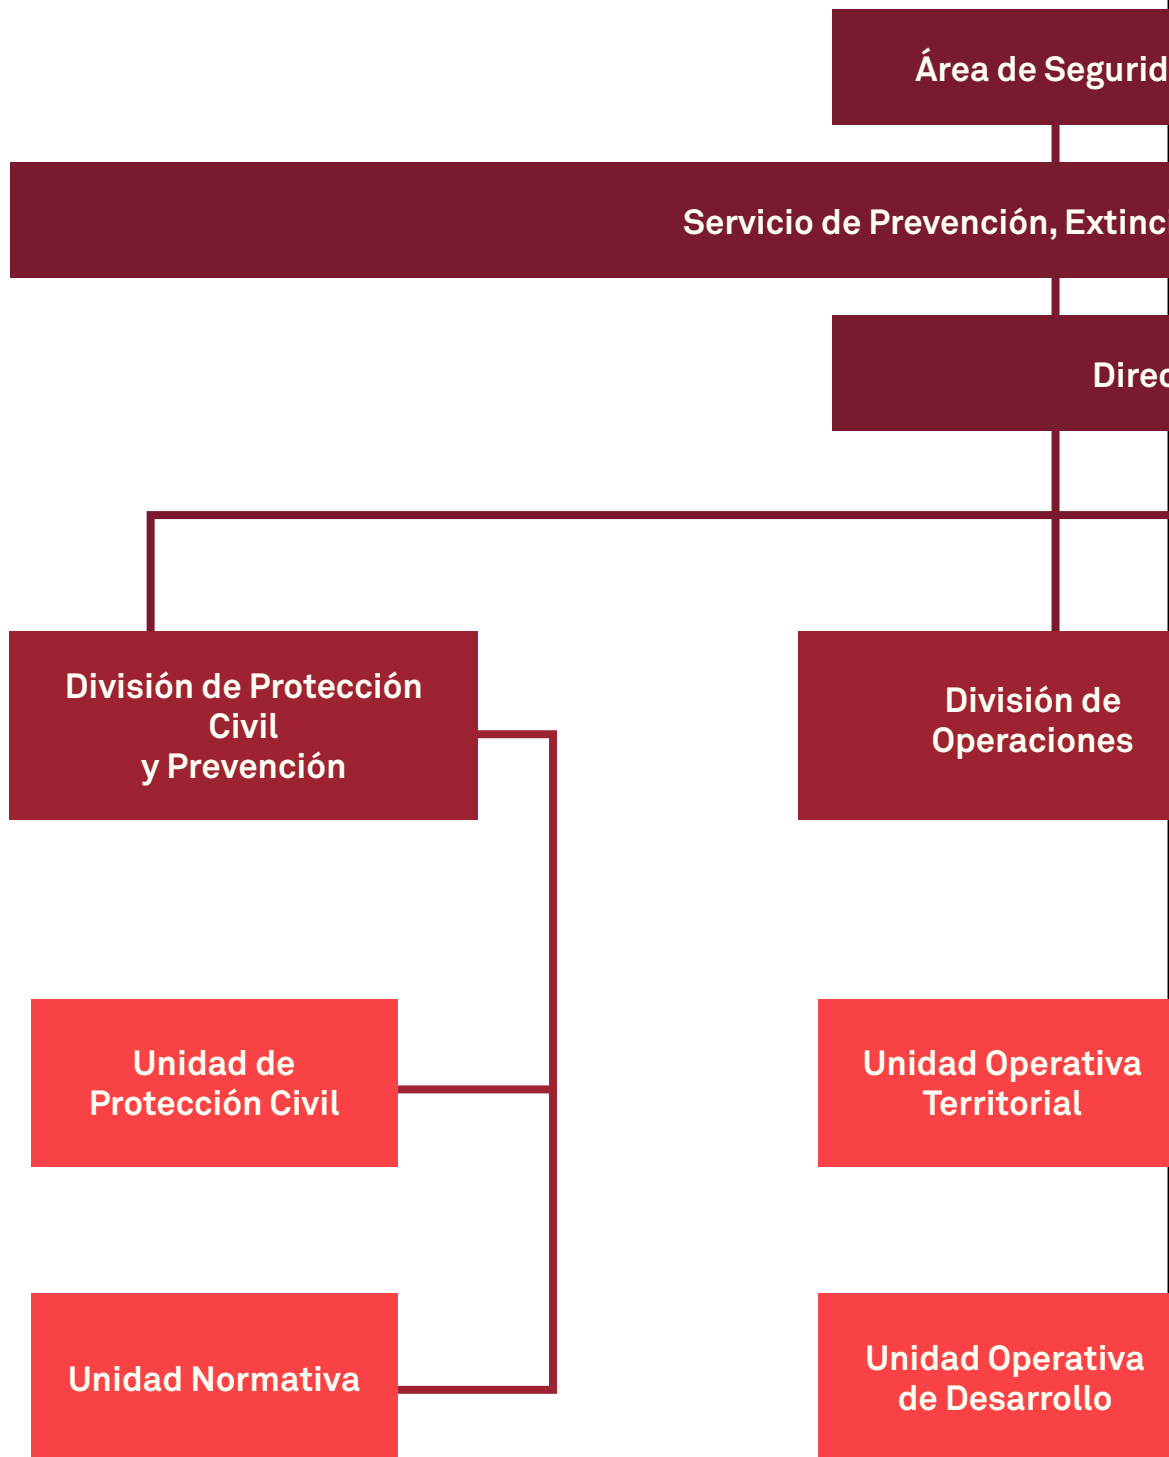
Área de Segurid

Servicio de Prevención, Extinc

Direc

División de Protección Civil y Prevención

División de Operaciones

Unidad de Protección Civil

Unidad Operativa Territorial

Unidad Normativa

Unidad Operativa de Desarrollo